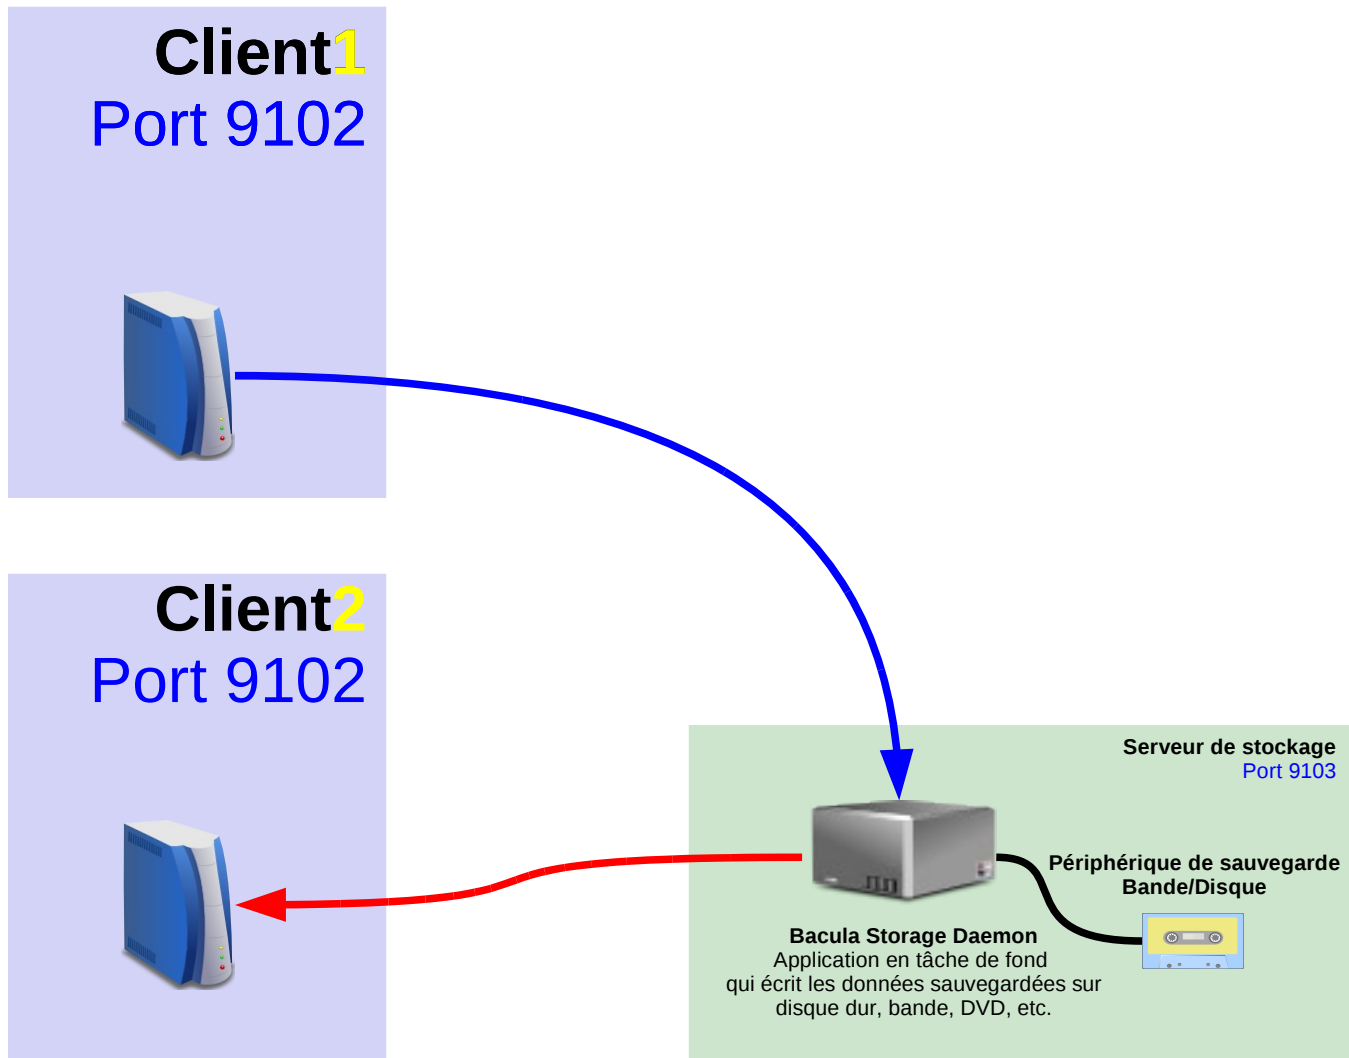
Client1
Port 9102

Client2
Port 9102

Serveur de stockage
Port 9103

Périphérique de sauvegarde
Bande/Disque

Bacula Storage Daemon
Application en tâche de fond
qui écrit les données sauvegardées sur
disque dur, bande, DVD, etc.